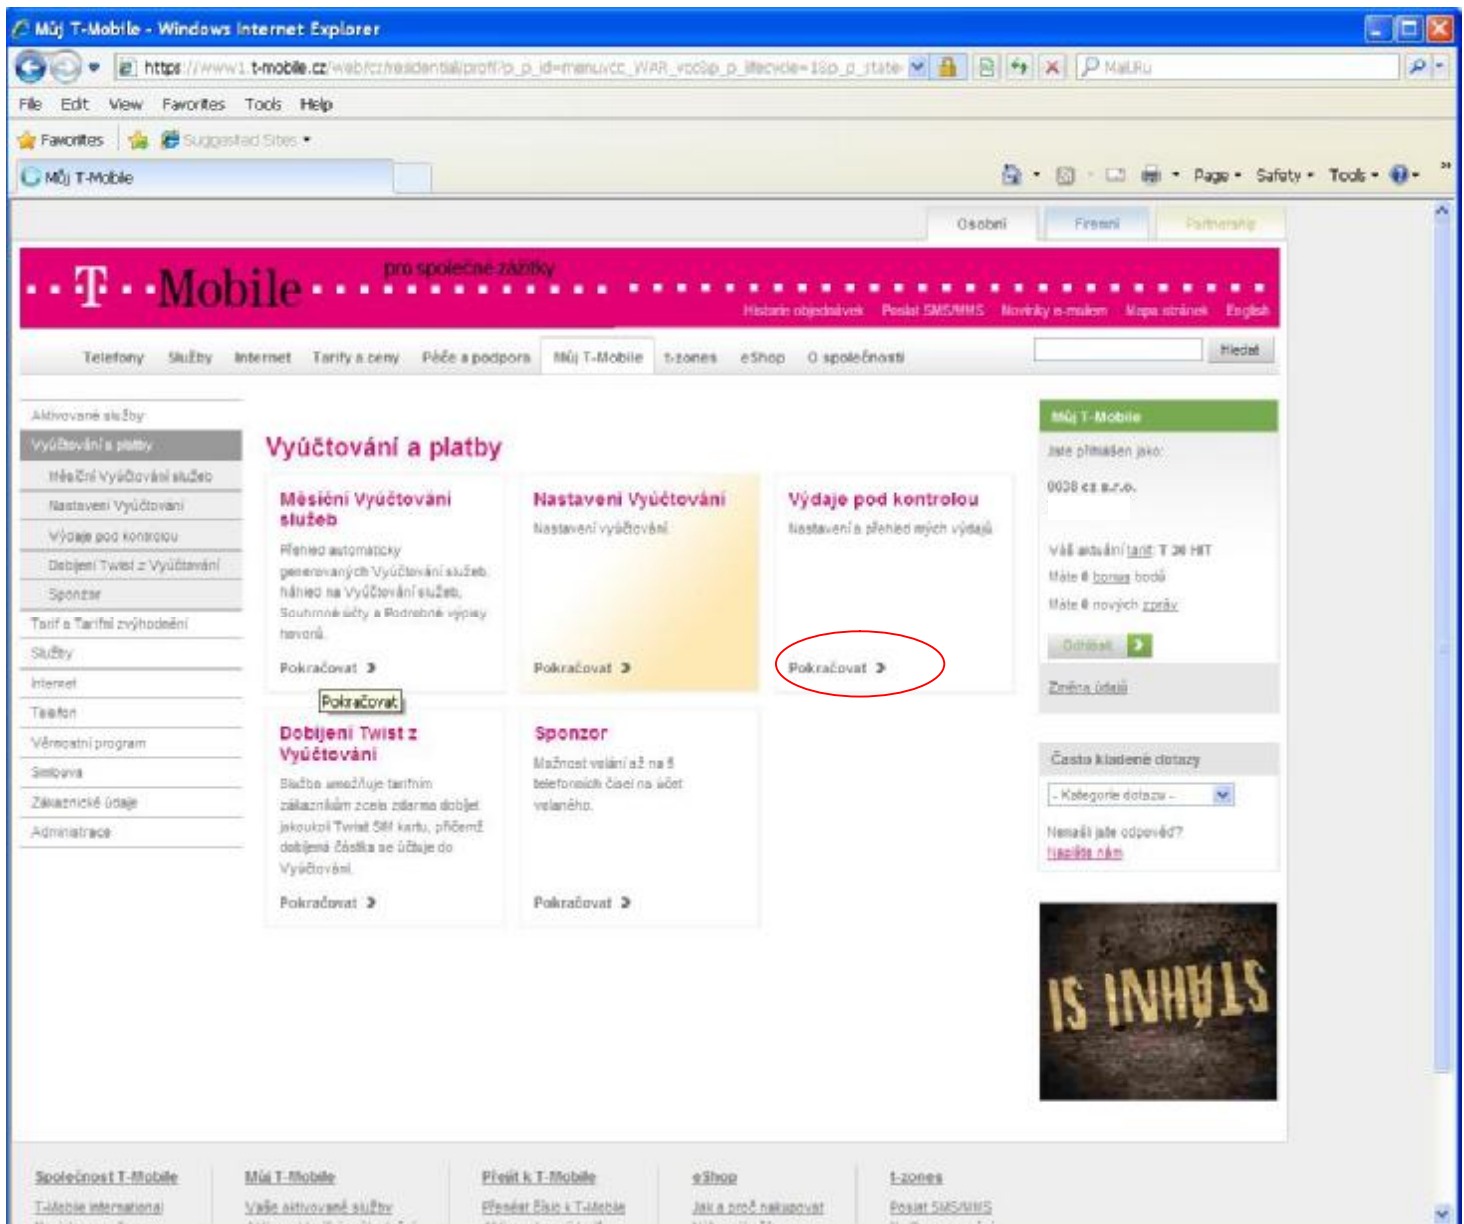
Můj T-Mobile - Windows Internet Explorer

https://www1.t-mobile.cz/web/cz/residential/prof/p_p_id=menuvcc_WAR_vcc&p_p_lifecycle=1&p_p_state

Mail.Ru

File Edit View Favorites Tools Help

Favorites Suggested Sites

Můj T-Mobile

Page Safety Tools

Osobní Firemní Partnerský

T Mobile pro společné zážitky

Historie objednávek Poslat SMS/MMS Novinky e-mailem Mapa stránek English

Telefony Služby Internet Tarify a ceny Péče a podpora Můj T-Mobile t-zones eShop O společnosti Hledat

Aktivované služby
Vyúčtování a platby
Měsíční Vyúčtování služeb
Nastavení Vyúčtování
Výdaje pod kontrolou
Dobíjení Twist z Vyúčtování
Sponzor
Tarif a Tarifní zvýhodnění
Služby
Internet
Telefon
Věrnostní program
Smlouva
Zákaznické údaje
Administrace

Vyúčtování a platby

Měsíční Vyúčtování služeb
Přehled automaticky generovaných Vyúčtování služeb, náhled na Vyúčtování služeb, Souhrnné účty a Podrobné výpisy hovorů.
Pokračovat

Nastavení Vyúčtování
Nastavení vyúčtování
Pokračovat

Výdaje pod kontrolou
Nastavení a přehled mých výdajů
Pokračovat

Pokračovat

Dobíjení Twist z Vyúčtování
Služba umožňuje tarifním zákazníkům zcela zdarma dobíjet jakoukoli Twist SIM kartu, přičemž dobíjená částka se účtuje do Vyúčtování.
Pokračovat

Sponzor
Možnost volání až na 5 telefonních čísel na účet volaného.
Pokračovat

Můj T-Mobile
Jste přihlášen jako:
0038 cz s.r.o.
Váš aktuální tarif: T 30 HIT
Máte 0 bonus bodů
Máte 0 nových zpráv
Odhlásit
Změna údajů

Často kladené dotazy
- Kategorie dotazu -
Nenašli jste odpověď?
Napište nám

IS INHALTS

Společnost T-Mobile
T-Mobile International

Můj T-Mobile
Vaše aktivované služby

Přejít k T-Mobile
Převést číslo k T-Mobile

eShop
Jak a proč nakupovat

t-zones
Poslat SMS/MMS